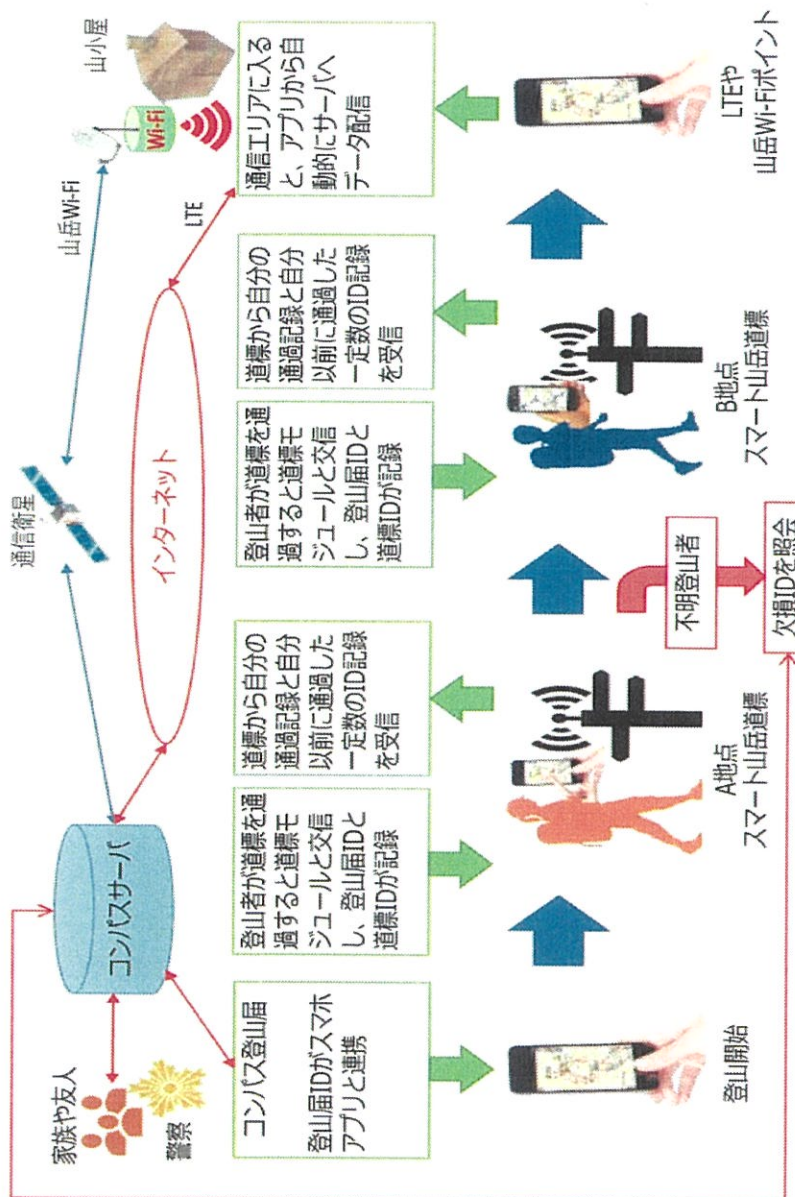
家族や友人

警察

コンパスサーバ

通信衛星

インターネット

山岳Wi-Fi

LTE

Wi-Fi

山小屋

コンパス登山届

登山届IDがスマホアプリと連携

登山者が道標を通過すると道標モジュールと交信し、登山届IDと道標IDが記録

道標から自分の通過記録と自分以前に通過した一定数のID記録を受信

登山者が道標を通過すると道標モジュールと交信し、登山届IDと道標IDが記録

道標から自分の通過記録と自分以前に通過した一定数のID記録を受信

通信エリアに入ると、アプリから自動的にサーバへデータ配信

登山開始

A地点
スマート山岳道標

不明登山者

欠損IDを照合

B地点
スマート山岳道標

LTEや
山岳Wi-Fiポイント